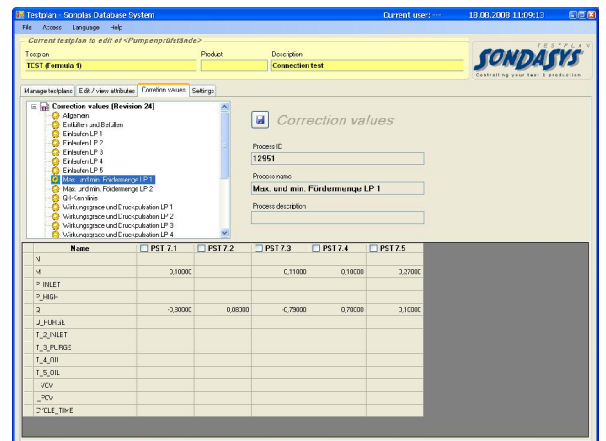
Testplan - Sonplas Database System
Current user: ···
19.08.2008 11:09:13

File Access Language Help

Current testplan to edit of <Pumpenprüfstände>

Testplan
TEST (Formula 1)
Product
Description
Connection test

SONDASYS
TESTPLAN
Controlling your test & production

Manage testplans
Edit / view attributes
Correction values
Settings

Correction values (Revision 24)
Allgemein
Entlüften und Befüllen
Einlaufen LP 1
Einlaufen LP 2
Einlaufen LP 3
Einlaufen LP 4
Einlaufen LP 5
Max. und min. Fördermenge LP 1
Max. und min. Fördermenge LP 2
QH-Kennlinie
Wirkungsgrade und Druckpulsation LP 1
Wirkungsgrade und Druckpulsation LP 2
Wirkungsgrade und Druckpulsation LP 3
Wirkungsgrade und Druckpulsation LP 4

Correction values

Process ID
12951

Process name
Max. und min. Fördermenge LP 1

Process description

| Name | PST 7.1 | PST 7.2 | PST 7.3 | PST 7.4 | PST 7.5 |
|---|---|---|---|---|---|
| N | | | | | |
| M | 3,1000C | | C,1100C | 0,1000 | 3,2700C |
| P_INLET | | | | | |
| P_HIGH | | | | | |
| Q | -0,3000C | 0,0830C | -C,7900C | 0,7000 | 0,1000C |
| T_PURGE | | | | | |
| T_2_INLET | | | | | |
| T_3_PURGE | | | | | |
| T_4_OIL | | | | | |
| T_5_OIL | | | | | |
| VCV | | | | | |
| PCV | | | | | |
| CYCLE_TIME | | | | | |